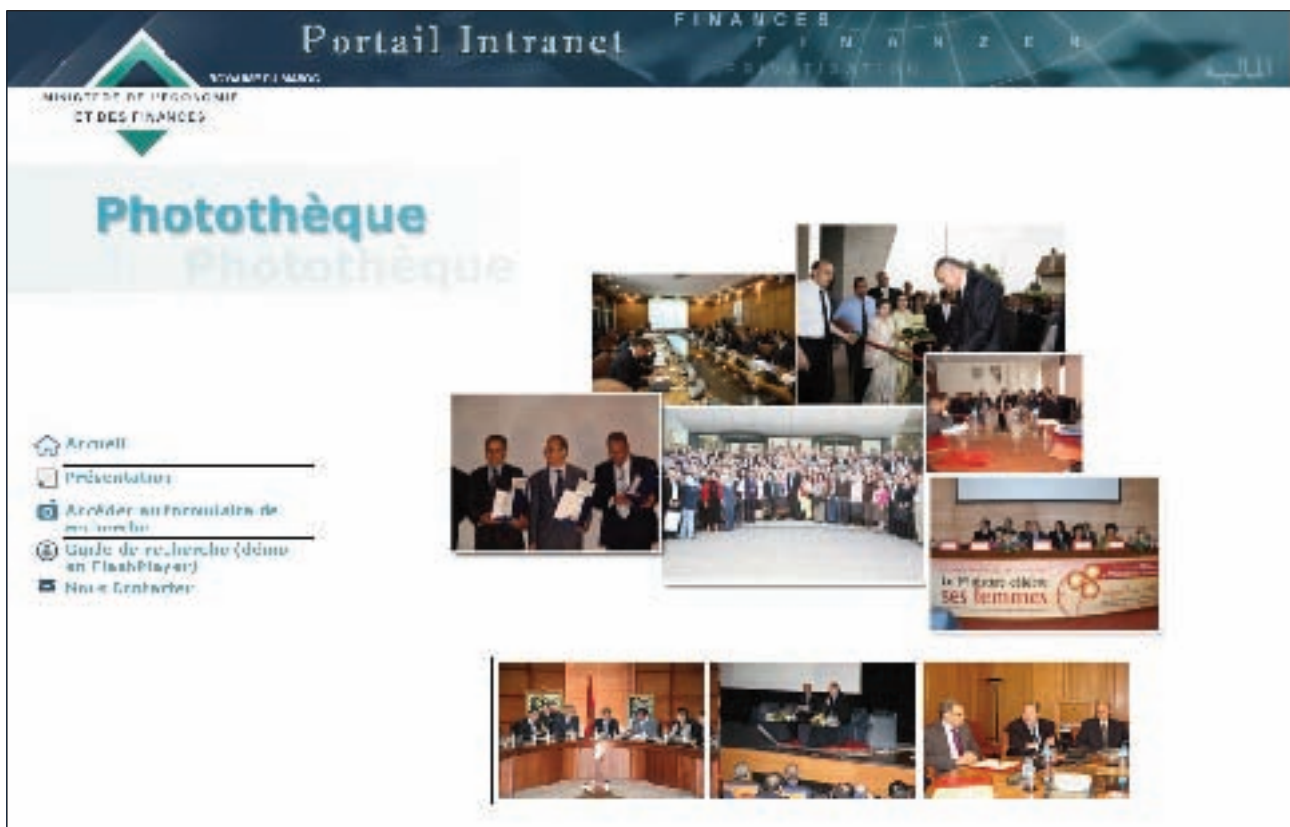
Portail Intranet

FINANCES
F I N A N Z E N
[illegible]

المالية

ROYAUME DU MAROC
MINISTERE DE L'ECONOMIE ET DES FINANCES

Photothèque
Photothèque

Accueil
Présentation
Accéder au formulaire de recherche
Guide de recherche (démo en FlashPlayer)
Nous Contacter

le Ministère célèbre ses femmes